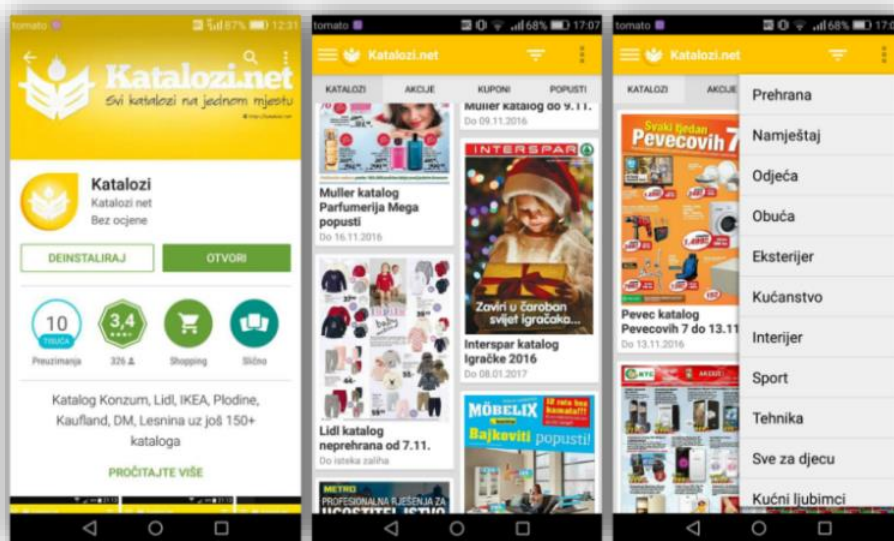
tomato 87% 12:31

Katalozi.net
Svi katalozi na jednom mjestu

Katalozi
Katalozi net
Bez ocjene

DEINSTALIRAJ
OTVORI

10 TISUĆA
Preuzimanja

3,4
326

Shopping

Slično

Katalog Konzum, Lidl, IKEA, Plodine, Kaufland, DM, Lesnina uz još 150+ kataloga

PROČITAJTE VIŠE

tomato 68% 17:07

Katalozi.net

KATALOZI
AKCIJE
KUPONI
POPUSTI

Muller katalog Parfumerija Mega popusti
Do 16.11.2016

Muller katalog do 9.11.
Do 09.11.2016

INTERSPAR
Zaviri u čaroban svijet igračaka...

Interspar katalog Igračke 2016
Do 08.01.2017

Lidl katalog neprehrana od 7.11.
Do isteka zaliha

MÖBELIX
Bajkoviti popusti!

METRO
PROFESIONALNA RJEŠENJA ZA UGOSTITELJSTVO

tomato 68% 17:0

Katalozi.net

KATALOZI
AKCIJE

Svaki tjedan Pevecovih 7

Pevec katalog Pevecovih 7 do 13.11
Do 13.11.2016

Prehrana
Namještaj
Odjeća
Obuća
Eksterijer
Kućanstvo
Interijer
Sport
Tehnika
Sve za djecu
Kućni ljubimci